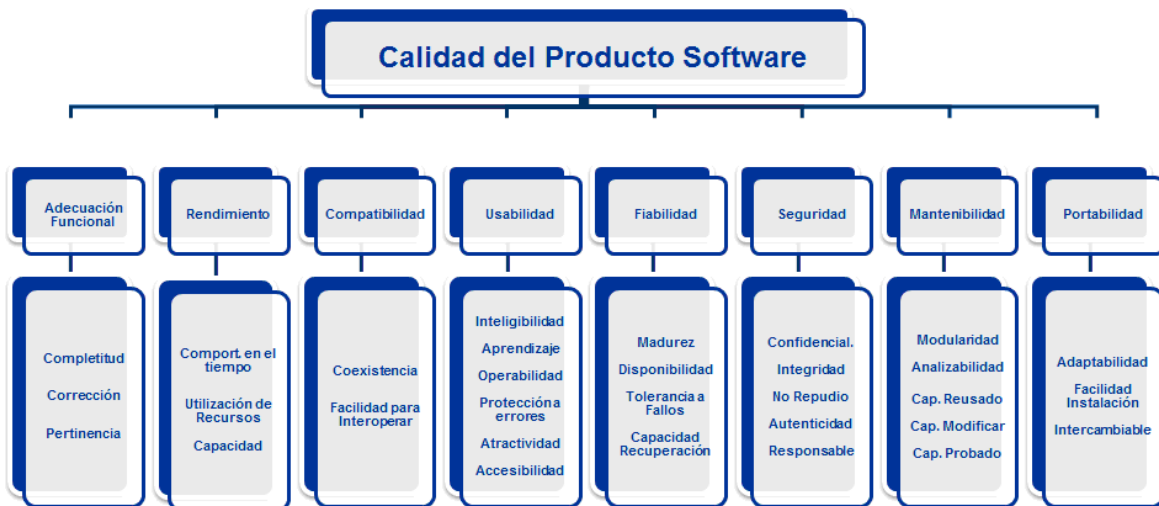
Calidad del Producto Software

Adecuación Funcional

Completitud

Corrección

Pertinencia

Rendimiento

Comport. en el tiempo

Utilización de Recursos

Capacidad

Compatibilidad

Coexistencia

Facilidad para Interoperar

Usabilidad

Inteligibilidad

Aprendizaje

Operabilidad

Protección a errores

Atractividad

Accesibilidad

Fiabilidad

Madurez

Disponibilidad

Tolerancia a Fallos

Capacidad Recuperación

Seguridad

Confidencial.

Integridad

No Repudio

Autenticidad

Responsable

Mantenibilidad

Modularidad

Analizabilidad

Cap. Reusado

Cap. Modificar

Cap. Probado

Portabilidad

Adaptabilidad

Facilidad Instalación

Intercambiable